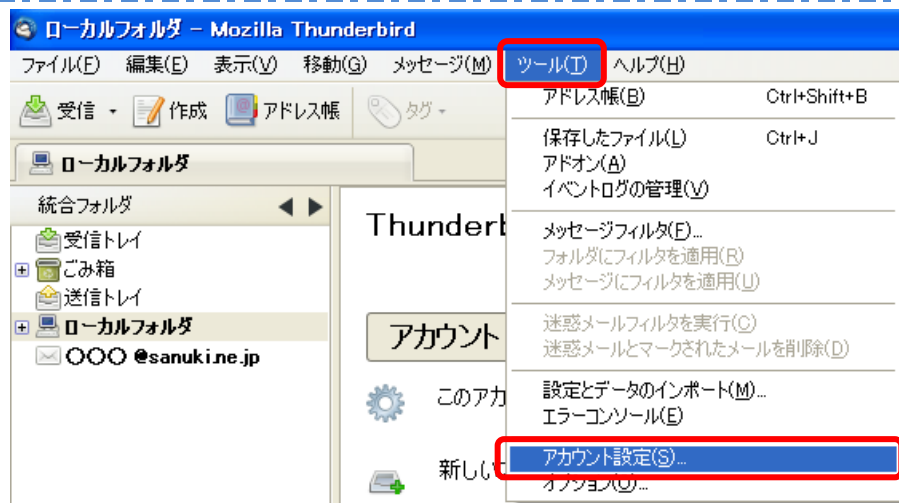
ローカルフォルダ - Mozilla Thunderbird

ファイル(F) 編集(E) 表示(V) 移動(G) メッセージ(M) ツール(T) ヘルプ(H)

受信 作成 アドレス帳 タグ

ローカルフォルダ

統合フォルダ

受信トレイ
ごみ箱
送信トレイ
ローカルフォルダ
○○○ @sanuki.ne.jp

Thunderb

アカウント

このアカ

新しい

アドレス帳(B) Ctrl+Shift+B
保存したファイル(L) Ctrl+J
アドオン(A)
イベントログの管理(V)
メッセージフィルタ(F)...
フォルダにフィルタを適用(R)
メッセージにフィルタを適用(U)
迷惑メールフィルタを実行(C)
迷惑メールとマークされたメールを削除(D)
設定とデータのインポート(M)...
エラーコンソール(E)
アカウント設定(S)...
オプション(O)...